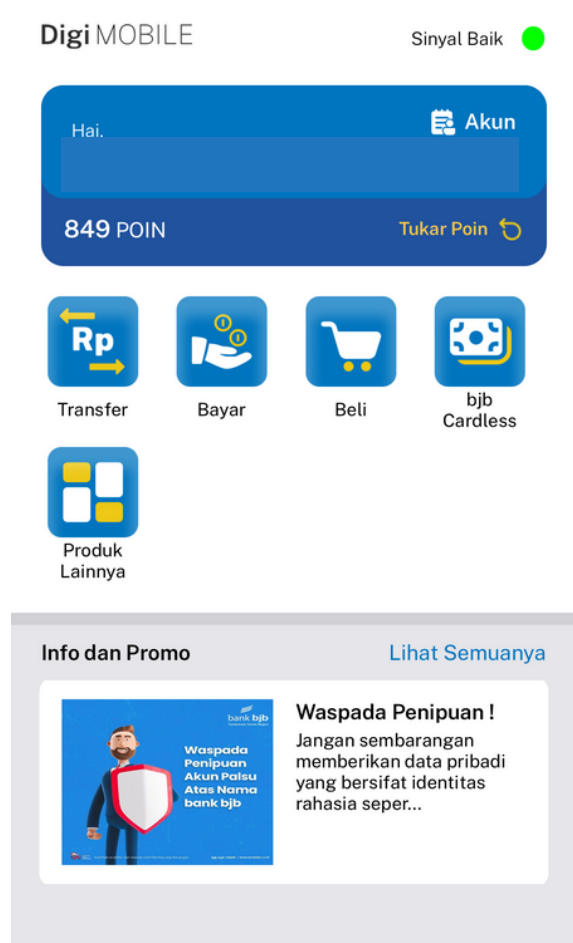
Digi MOBILE

Sinyal Baik

Hai.

Akun

849 POIN

Tukar Poin

Rp

Transfer

Bayar

Beli

bjb Cardless

Produk Lainnya

Info dan Promo

Lihat Semuanya

bank bjb

Waspada Penipuan Akun Palsu Atas Nama bank bjb

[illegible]

Waspada Penipuan !

Jangan sembarangan memberikan data pribadi yang bersifat identitas rahasia seper...